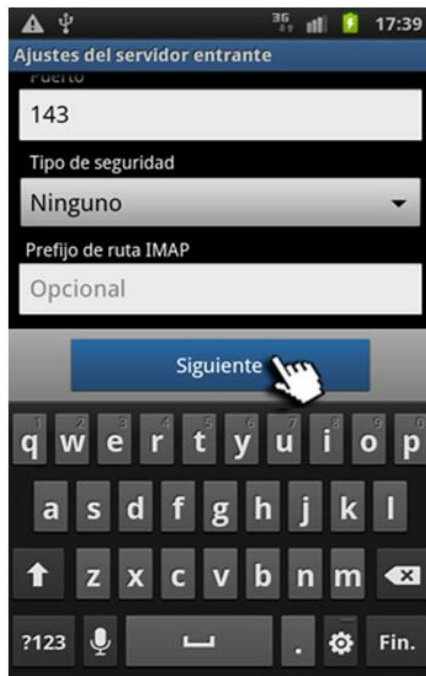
3G 17:39

Ajustes del servidor entrante

Puerto

143

Tipo de seguridad

Ninguno

Prefijo de ruta IMAP

Opcional

Siguiente

1 2 3 4 5 6 7 8 9 0
q w e r t y u i o p
a s d f g h j k l
z x c v b n m
?123 . Fin.